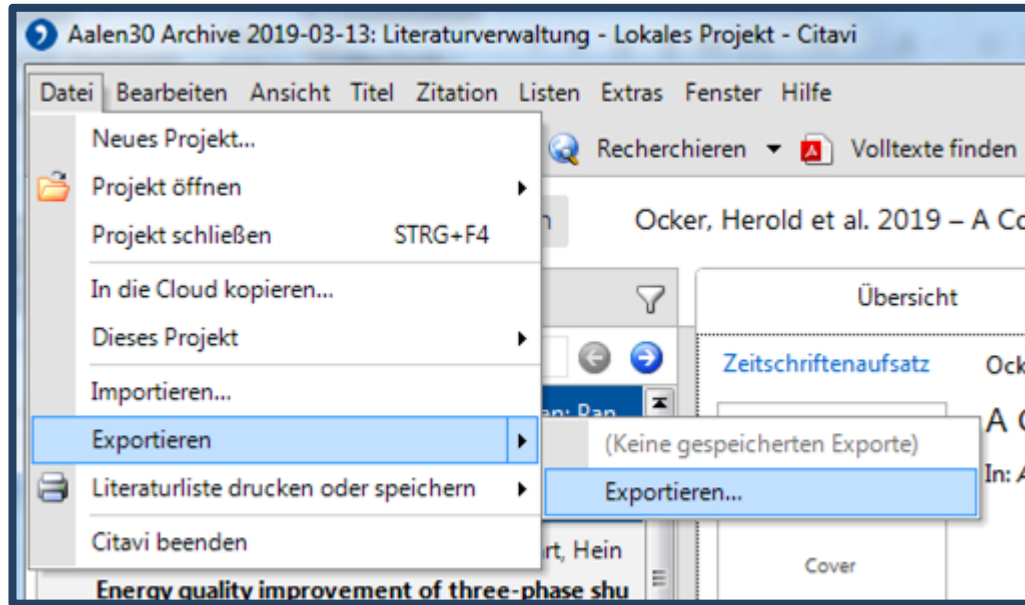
Aalen30 Archive 2019-03-13: Literaturverwaltung - Lokales Projekt - Citavi

Datei Bearbeiten Ansicht Titel Zitation Listen Extras Fenster Hilfe

Neues Projekt...
Projekt öffnen
Projekt schließen STRG+F4
In die Cloud kopieren...
Dieses Projekt
Importieren...
Exportieren
Literaturliste drucken oder speichern
Citavi beenden

(Keine gespeicherten Exporte)
Exportieren...

Recherchieren Volltexte finden

Ocker, Herold et al. 2019 – A Co

Übersicht

Zeitschriftenaufsatz Ock

A C

In: A

Cover

rt, Hein

Energy quality improvement of three-phase shu